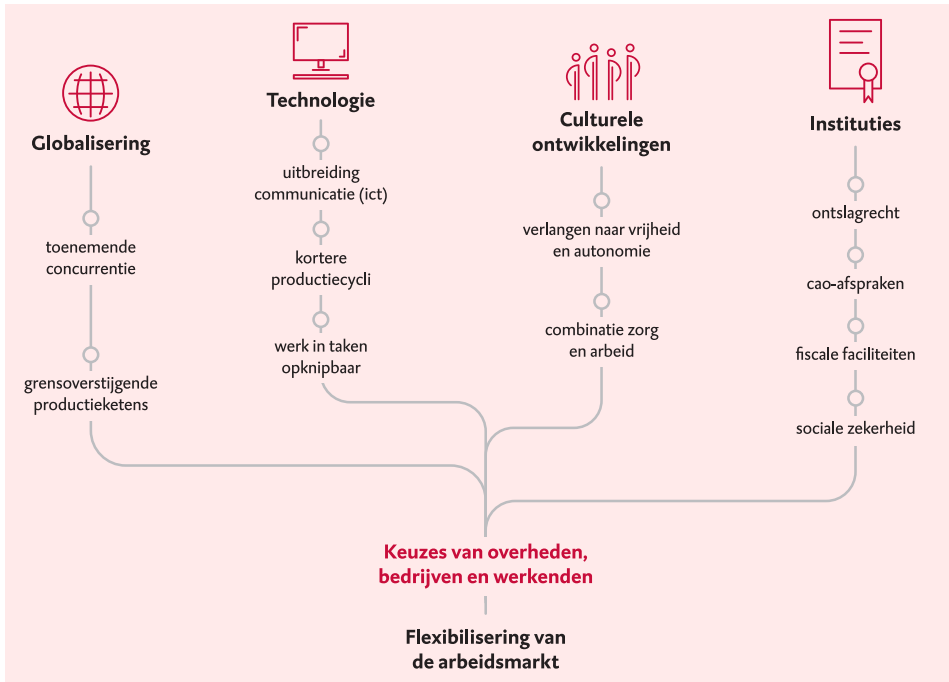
Globalisering

toenemende concurrentie

grensoverstijgende productieketens

Technologie

uitbreiding communicatie (ict)

kortere productiecycli

werk in taken opknipbaar

Culturele ontwikkelingen

verlangen naar vrijheid en autonomie

combinatie zorg en arbeid

Instituties

ontslagrecht

cao-afspraken

fiscale faciliteiten

sociale zekerheid

Keuzes van overheden, bedrijven en werkenden

Flexibilisering van de arbeidsmarkt